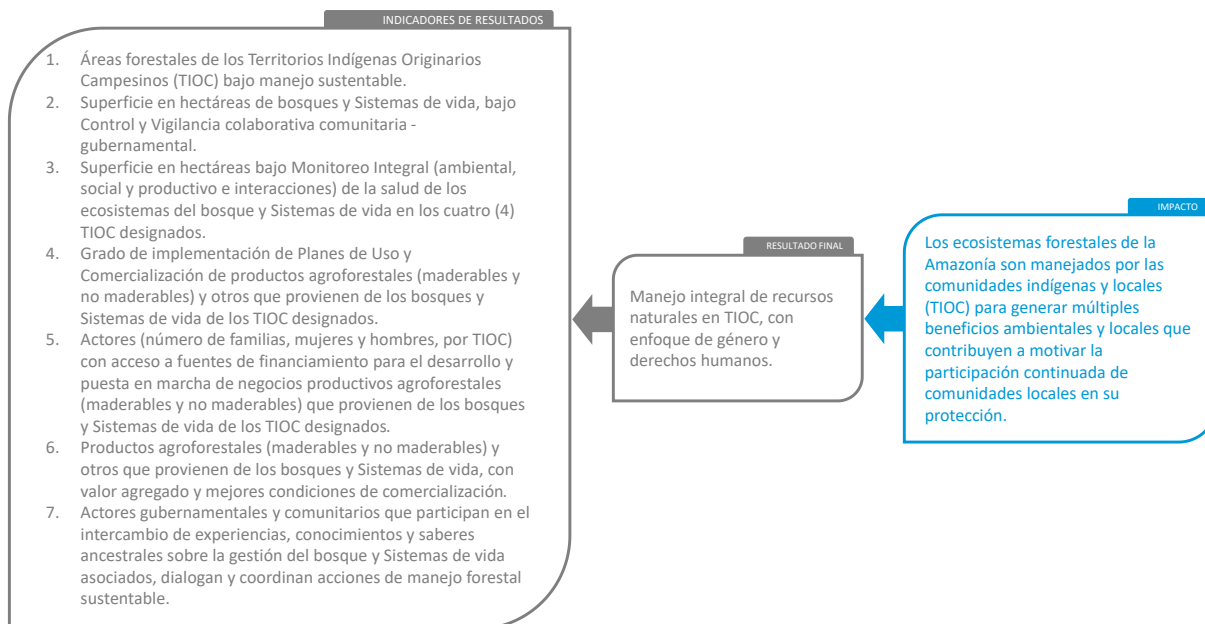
INDICADORES DE RESULTADOS

1. Áreas forestales de los Territorios Indígenas Originarios Campesinos (TIOC) bajo manejo sustentable.
2. Superficie en hectáreas de bosques y Sistemas de vida, bajo Control y Vigilancia colaborativa comunitaria - gubernamental.
3. Superficie en hectáreas bajo Monitoreo Integral (ambiental, social y productivo e interacciones) de la salud de los ecosistemas del bosque y Sistemas de vida en los cuatro (4) TIOC designados.
4. Grado de implementación de Planes de Uso y Comercialización de productos agroforestales (maderables y no maderables) y otros que provienen de los bosques y Sistemas de vida de los TIOC designados.
5. Actores (número de familias, mujeres y hombres, por TIOC) con acceso a fuentes de financiamiento para el desarrollo y puesta en marcha de negocios productivos agroforestales (maderables y no maderables) que provienen de los bosques y Sistemas de vida de los TIOC designados.
6. Productos agroforestales (maderables y no maderables) y otros que provienen de los bosques y Sistemas de vida, con valor agregado y mejores condiciones de comercialización.
7. Actores gubernamentales y comunitarios que participan en el intercambio de experiencias, conocimientos y saberes ancestrales sobre la gestión del bosque y Sistemas de vida asociados, dialogan y coordinan acciones de manejo forestal sustentable.

RESULTADO FINAL

Manejo integral de recursos naturales en TIOC, con enfoque de género y derechos humanos.

IMPACTO

Los ecosistemas forestales de la Amazonía son manejados por las comunidades indígenas y locales (TIOC) para generar múltiples beneficios ambientales y locales que contribuyen a motivar la participación continuada de comunidades locales en su protección.